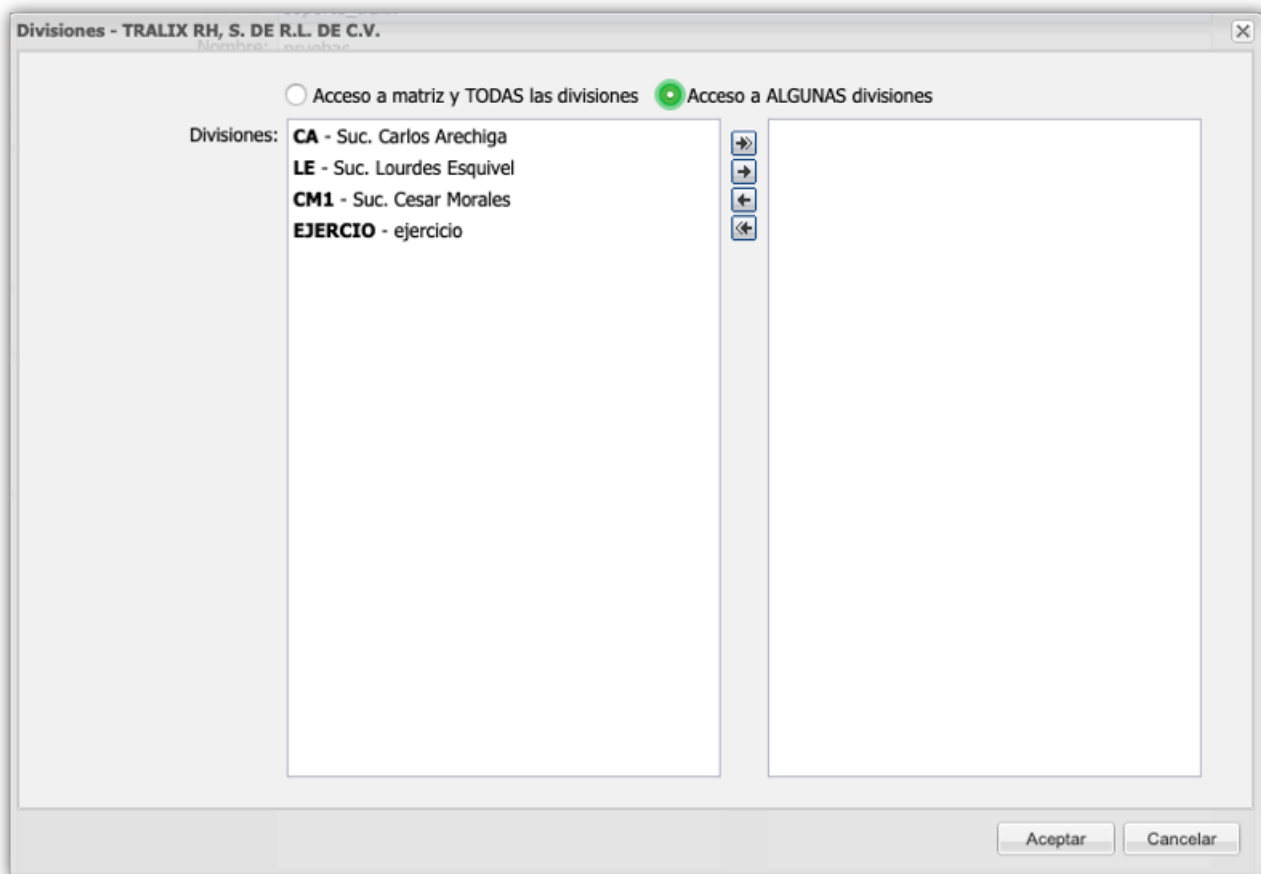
Divisiones - TRALIX RH, S. DE R.L. DE C.V.

Acceso a matriz y TODAS las divisiones
Acceso a ALGUNAS divisiones

Divisiones:
**CA** - Suc. Carlos Arechiga
**LE** - Suc. Lourdes Esquivel
**CM1** - Suc. Cesar Morales
**EJERCIO** - ejercicio

Aceptar
Cancelar